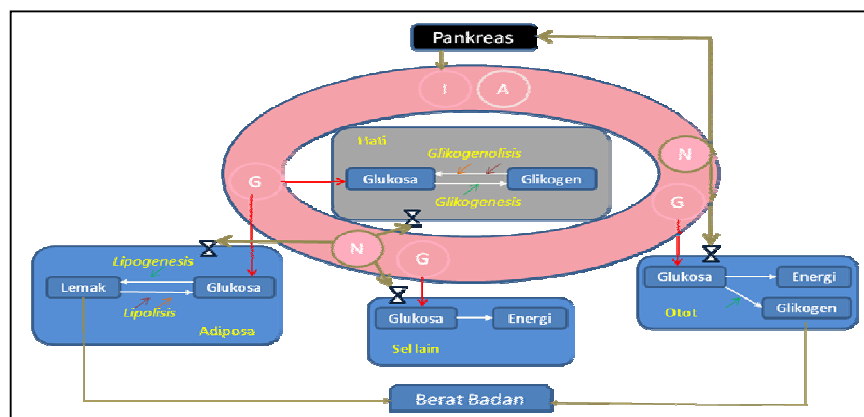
Pankreas

I

A

Hati

Glikogenolisis

G

Glukosa

Glikogen

Glikogenesis

N

G

Lipogenesis

N

G

Lemak

Glukosa

Lipolisis

Adiposa

Glukosa

Energi

Sel lain

Glukosa

Energi

Glikogen

Otot

Berat Badan